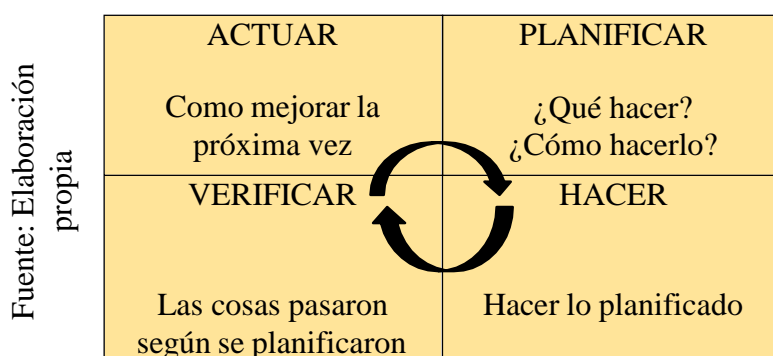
Fuente: Elaboración propia

| ACTUAR<br><br>Como mejorar la próxima vez | PLANIFICAR<br><br>¿Qué hacer? ¿Cómo hacerlo? |
|---|---|
| VERIFICAR<br><br>Las cosas pasaron según se planificaron | HACER<br><br>Hacer lo planificado |